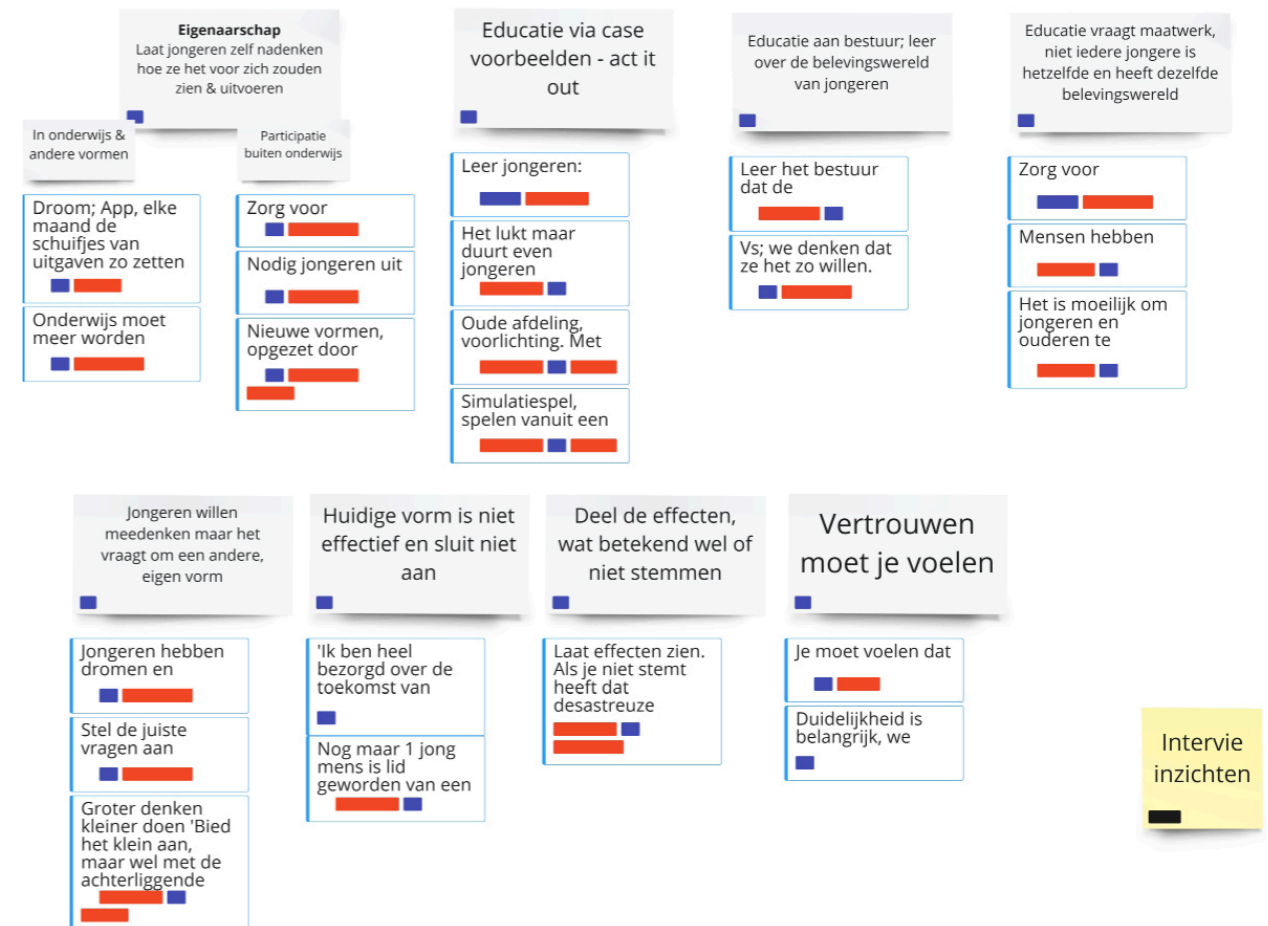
**Eigenaarschap**
Laat jongeren zelf nadenken hoe ze het voor zich zouden zien & uitvoeren

In onderwijs & andere vormen

Droom; App, elke maand de schuifjes van uitgaven zo zetten

Onderwijs moet meer worden

Participatie buiten onderwijs

Zorg voor

Nodig jongeren uit

Nieuwe vormen, opgezet door

Educatie via case voorbeelden - act it out

Leer jongeren:

Het lukt maar duurt even jongeren

Oude afdeling, voorlichting. Met

Simulatiespel, spelen vanuit een

Educatie aan bestuur; leer over de belevingswereld van jongeren

Leer het bestuur dat de

Vs; we denken dat ze het zo willen.

Educatie vraagt maatwerk, niet iedere jongere is hetzelfde en heeft dezelfde belevingswereld

Zorg voor

Mensen hebben

Het is moeilijk om jongeren en ouderen te

Jongeren willen meedenken maar het vraagt om een andere, eigen vorm

Jongeren hebben dromen en

Stel de juiste vragen aan

Groter denken kleiner doen 'Bied het klein aan, maar wel met de achterliggende

Huidige vorm is niet effectief en sluit niet aan

'Ik ben heel bezorgd over de toekomst van

Nog maar 1 jong mens is lid geworden van een

Deel de effecten, wat betekend wel of niet stemmen

Laat effecten zien. Als je niet stemt heeft dat desastreuze

Vertrouwen moet je voelen

Je moet voelen dat

Duidelijkheid is belangrijk, we

Intervie inzichten